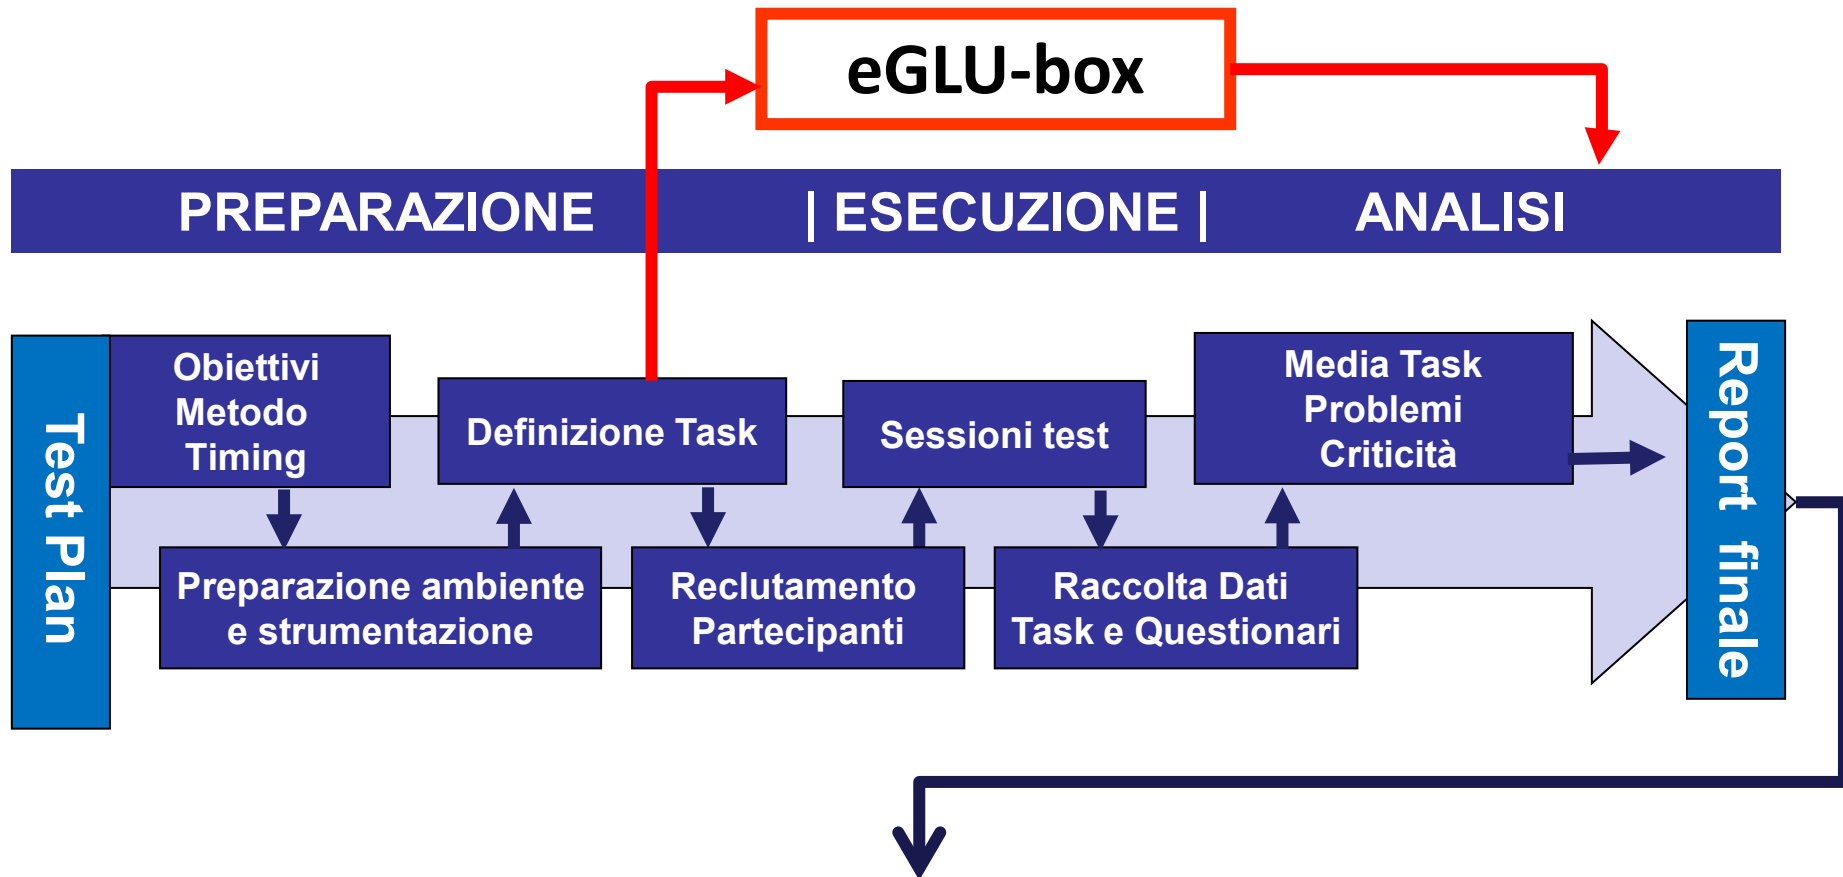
eGLU-box

PREPARAZIONE | ESECUZIONE | ANALISI

Test Plan

Obiettivi
Metodo
Timing

Definizione Task

Sessioni test

Media Task
Problemi
Criticità

Preparazione ambiente e strumentazione

Reclutamento Partecipanti

Raccolta Dati Task e Questionari

Report finale